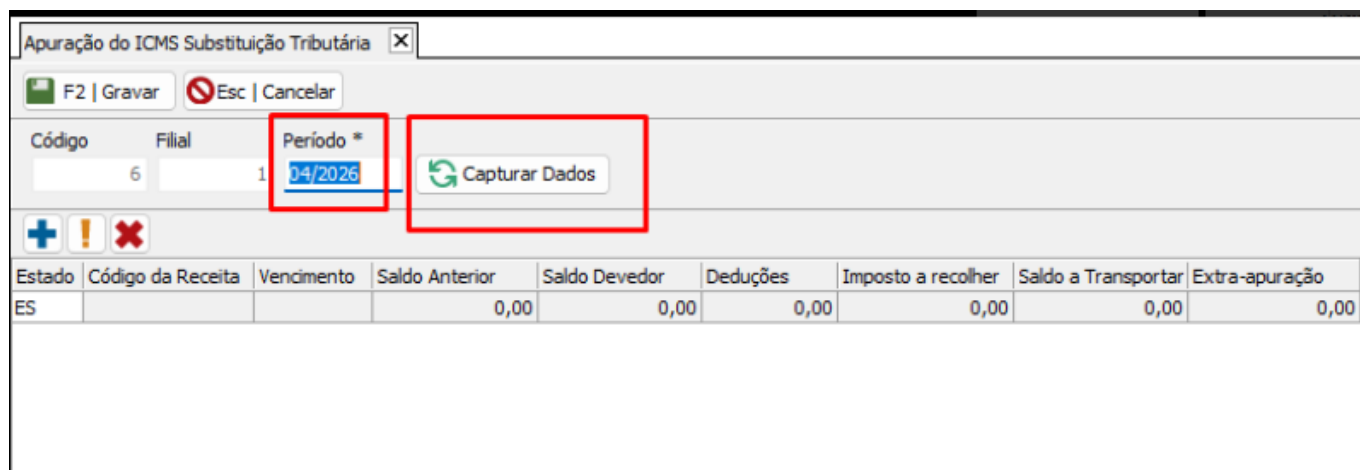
Apuração do ICMS Substituição Tributária ✕

F2 | Gravar  Esc | Cancelar

Código
6

Filial
1

Período *
04/2026

Capturar Dados

| Estado | Código da Receita | Vencimento | Saldo Anterior | Saldo Devedor | Deduções | Imposto a recolher | Saldo a Transportar | Extra-apuração |
|---|---|---|---|---|---|---|---|---|
| ES | | | 0,00 | 0,00 | 0,00 | 0,00 | 0,00 | 0,00 |